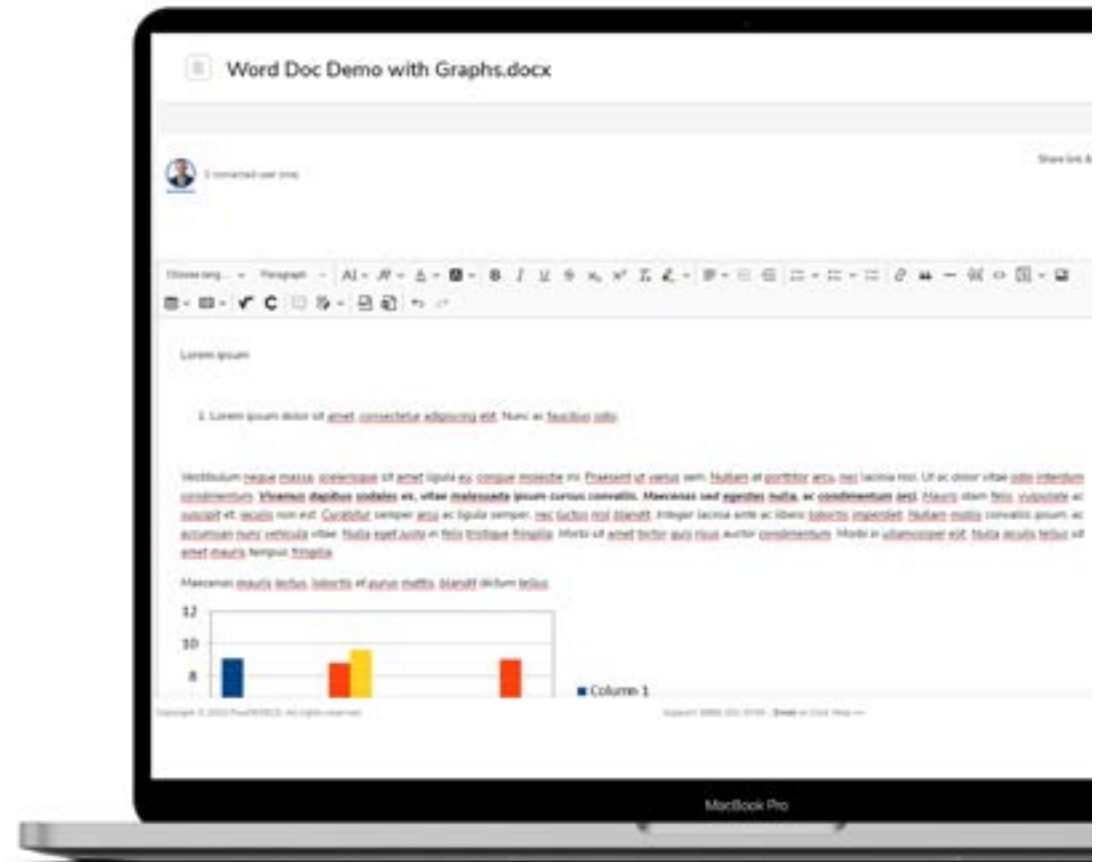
Word Doc Demo with Graphs.docx

1 connected user (me)

Share link

Choose lang... Paragraph

Lorem ipsum

1. Lorem ipsum dolor sit amet, consectetur adipiscing elit. Nunc ac faucibus odio.

Vestibulum neque massa, scelerisque sit amet ligula eu, congue molestie mi. Praesent ut varius sem. Nullam at porttitor arcu, nec lacinia nisi. Ut ac dolor vitae odio interdum condimentum. Vivamus dapibus sodales ex, vitae malesuada ipsum cursus convallis. Maecenas sed egestas nulla, ac condimentum orci. Mauris diam felis, vulputate ac suscipit et, iaculis non est. Curabitur semper arcu ac ligula semper, nec luctus nisl blandit. Integer lacinia ante ac libero lobortis imperdiet. Nullam mattis convallis ipsum ac accumsan nunc vehicula vitae. Nulla eget justo in felis tristique fringilla. Morbi sit amet tortor quis risus auctor condimentum. Morbi in ullamcorper elit. Nulla iaculis tellus sit amet mauris tempus fringilla.

Maecenas mauris lectus, lobortis et purus mattis, blandit dictum tellus.

12
10
8
Column 1

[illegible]

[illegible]

MacBook Pro